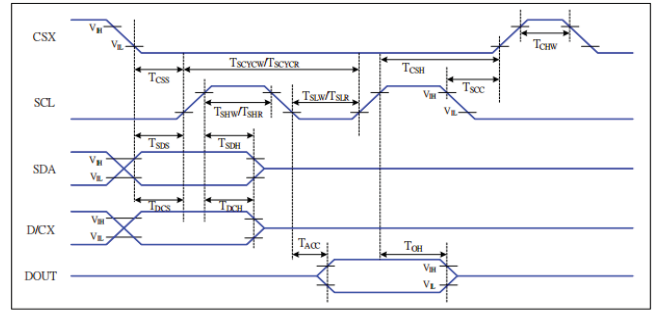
CSX
$V_{IH}$
$V_{IL}$
$T_{CHW}$
$T_{CSS}$
$T_{SCYCW}/T_{SCYCR}$
$T_{CSH}$
$T_{SCC}$
SCL
$T_{SHW}/T_{SHR}$
$T_{SLW}/T_{SLR}$
$V_{IH}$
$V_{IL}$
$T_{SDS}$
$T_{SDH}$
SDA
$V_{IH}$
$V_{IL}$
$T_{DCS}$
$T_{DCH}$
D/CX
$V_{IH}$
$V_{IL}$
$T_{ACC}$
$T_{OH}$
DOUT
$V_{IH}$
$V_{IL}$